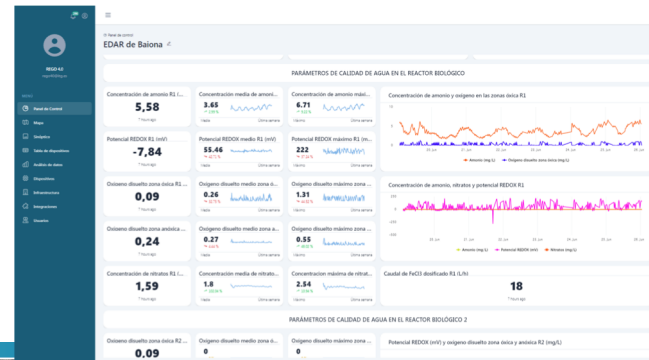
REGO 4.0

Panel de Control
Mapa
Sinóptico
Tabla de dispositivos
Análisis de datos
Dispositivos
Infraestructuras
Integraciones
Usuarios

Panel de control
EDAR de Baiona

PARÁMETROS DE CALIDAD DE AGUA EN EL REACTOR BIOLÓGICO

Concentración de amonio R1 ...
5,58
1 hour ago

Concentración media de amonio...
3.65

Concentración de amonio máx...
6.71

Concentración de amonio y oxígeno en las zonas óxica R1

Amonio (mg/L)
Oxígeno disuelto zona óxica (mg/L)

Potencial REDOX R1 (mV)
-7,84
1 hour ago

Potencial REDOX medio R1 (mV)
55.46

Potencial REDOX máximo R1 (mV)
222

Oxígeno disuelto zona óxica R1 ...
0,09
1 hour ago

Oxígeno disuelto medio zona ó...
0.26

Oxígeno disuelto máximo zona ...
1.31

Concentración de amonio, nitratos y potencial REDOX R1

Oxígeno disuelto zona anóxica ...
0,24
1 hour ago

Oxígeno disuelto medio zona a...
0.27

Oxígeno disuelto máximo zona ...
0.55

Amonio (mg/L)
Potencial REDOX (mV)
Nitratos (mg/L)

Concentración de nitratos R1 ...
1,59
1 hour ago

Concentración media de nitrat...
1.8

Concentración máxima de nitrat...
2.54

Caudal de FeCl3 dosificado R1 (L/h)
18
1 hour ago

PARÁMETROS DE CALIDAD DE AGUA EN EL REACTOR BIOLÓGICO 2

Oxígeno disuelto zona óxica R2 ...
0,09

Oxígeno disuelto medio zona ó...
0

Oxígeno disuelto máximo zona ...
0

Potencial REDOX (mV) y oxígeno disuelto zona óxica y anóxica R2 (mg/L)